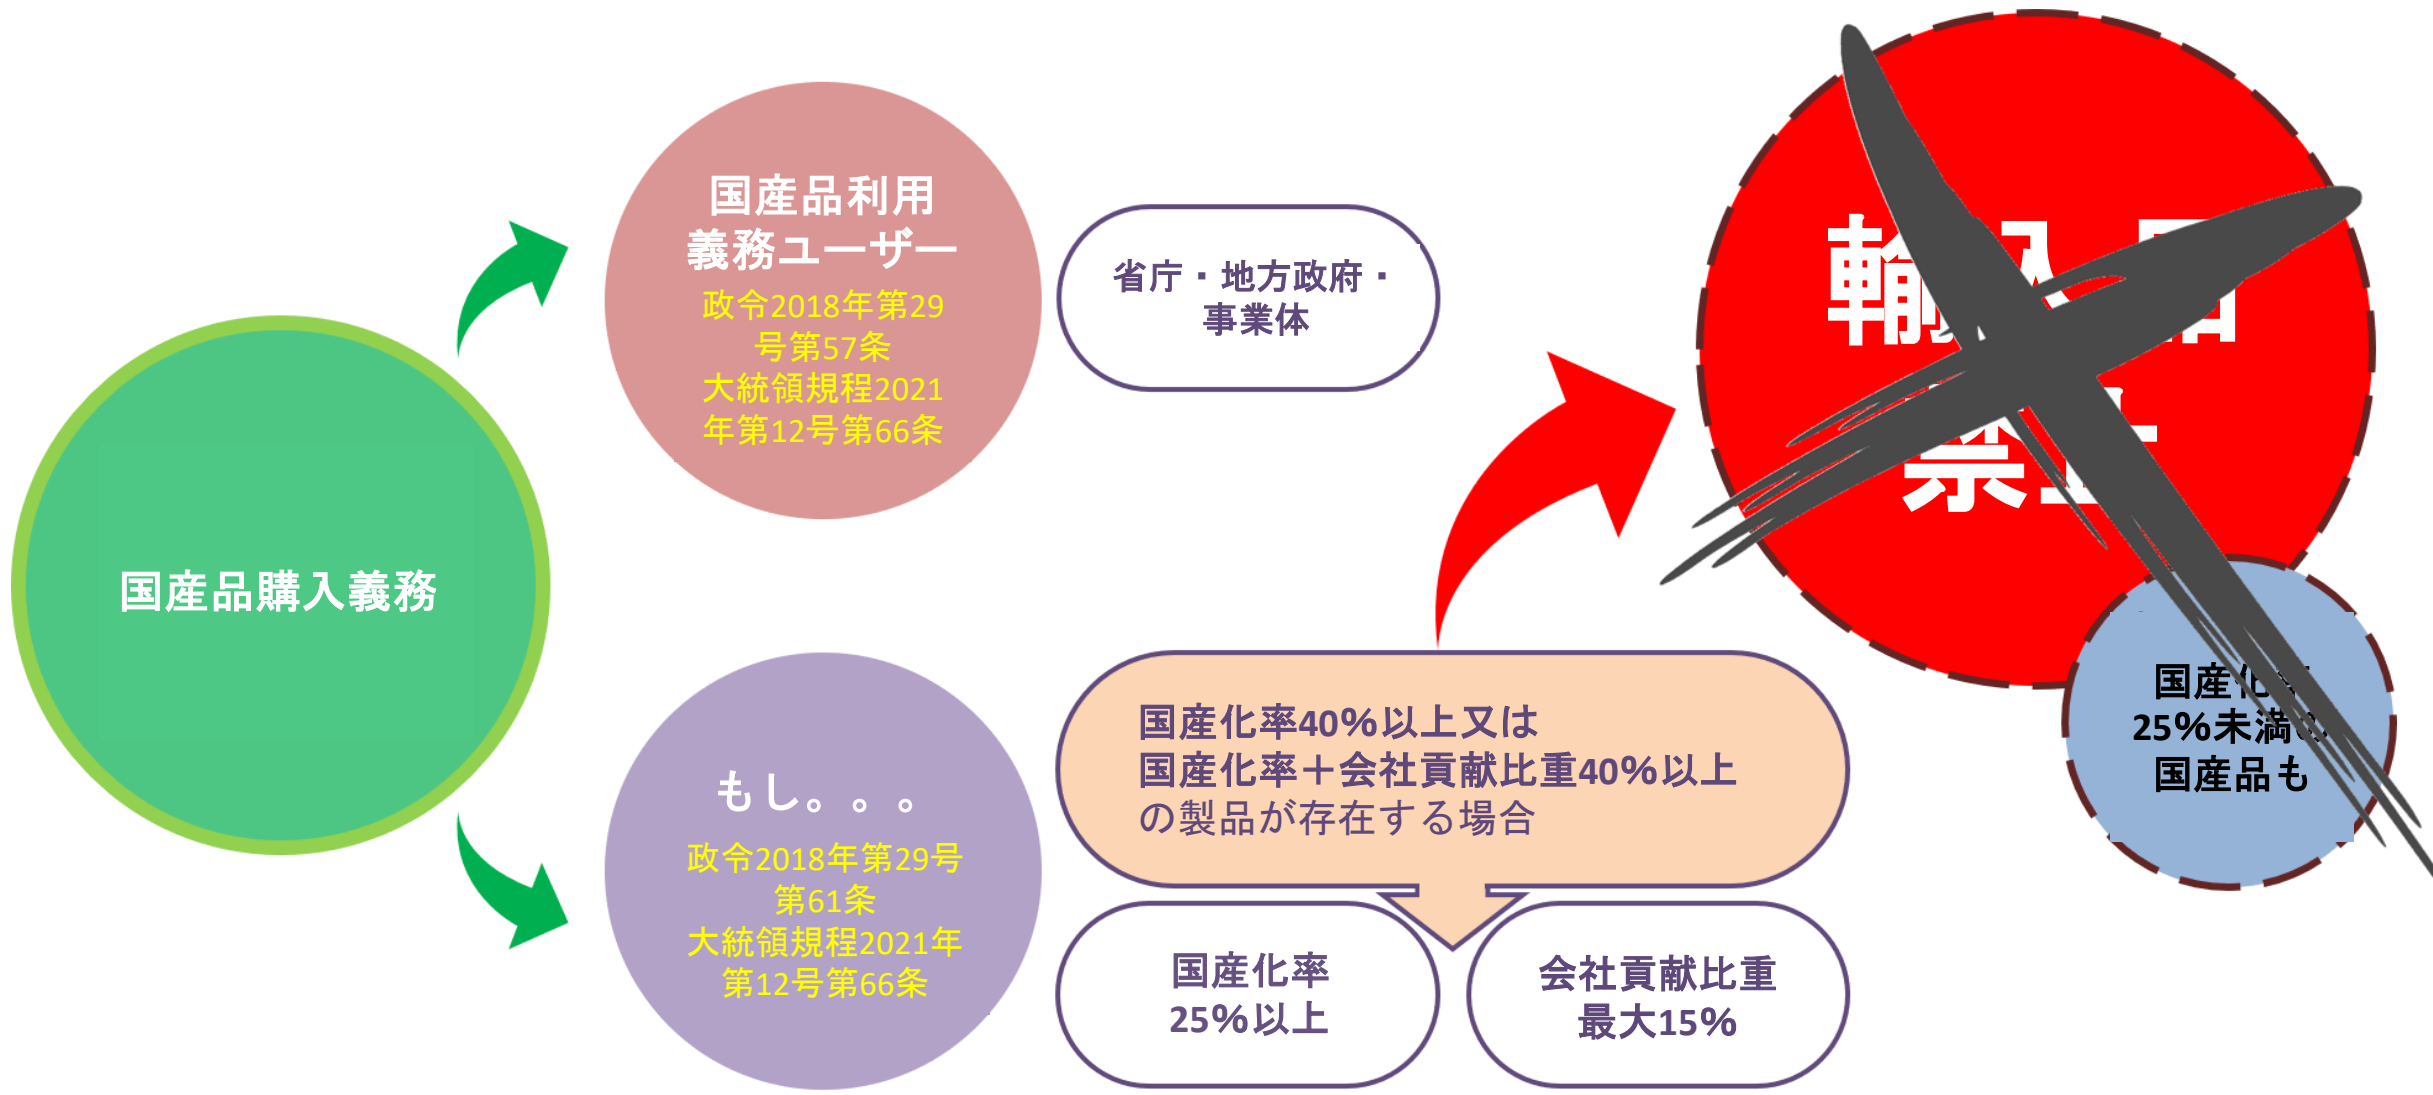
国産品購入義務

国産品利用義務ユーザー

政令2018年第29号第57条
大統領規程2021年第12号第66条

省庁・地方政府・事業体

もし。。。

政令2018年第29号第61条
大統領規程2021年第12号第66条

国産化率40%以上又は
国産化率＋会社貢献比重40%以上
の製品が存在する場合

国産化率
25%以上

会社貢献比重
最大15%

輸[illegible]
禁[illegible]

国産化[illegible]
25%未満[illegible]
国産品も